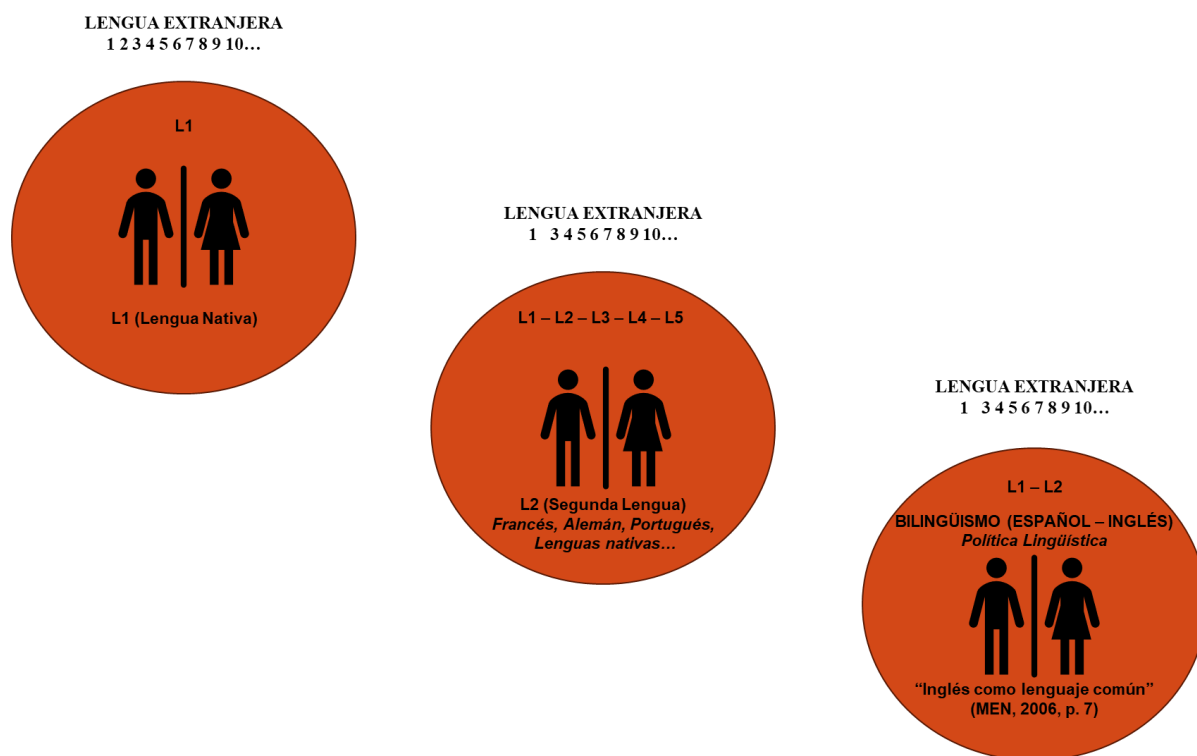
LENGUA EXTRANJERA
1 2 3 4 5 6 7 8 9 10…

L1

L1 (Lengua Nativa)

LENGUA EXTRANJERA
1 3 4 5 6 7 8 9 10…

L1 – L2 – L3 – L4 – L5

L2 (Segunda Lengua)
*Francés, Alemán, Portugués, Lenguas nativas…*

LENGUA EXTRANJERA
1 3 4 5 6 7 8 9 10…

L1 – L2

BILINGÜISMO (ESPAÑOL – INGLÉS)
*Política Lingüística*

"Inglés como lenguaje común"
(MEN, 2006, p. 7)